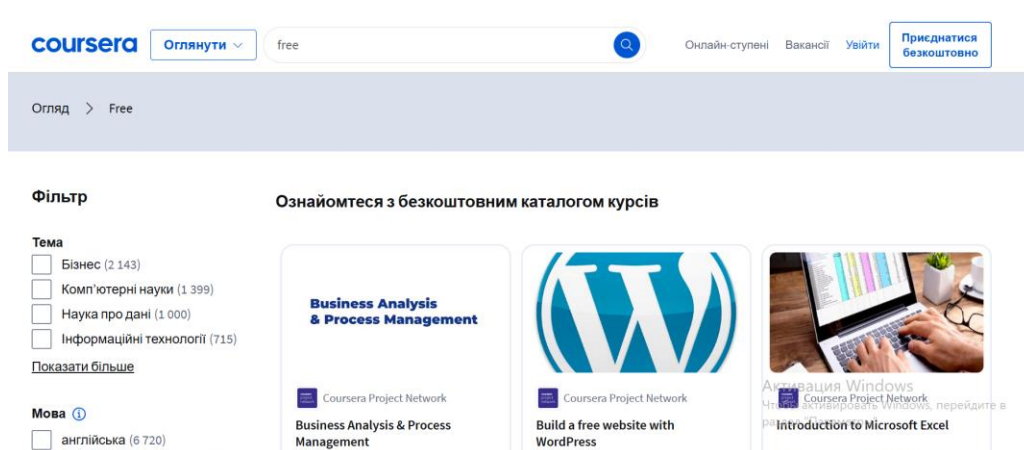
coursera Оглянути free Онлайн-ступені Вакансії Увійти Приєднатися безкоштовно

Огляд > Free

Фільтр

Тема
Бізнес (2 143)
Комп'ютерні науки (1 399)
Наука про дані (1 000)
Інформаційні технології (715)
Показати більше

Мова
англійська (6 720)

Ознайомтеся з безкоштовним каталогом курсів

Business Analysis & Process Management
Coursera Project Network
Business Analysis & Process Management

Coursera Project Network
Build a free website with WordPress

Coursera Project Network
Introduction to Microsoft Excel

Активация Windows
Чтобы активировать Windows, перейдите в раздел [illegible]